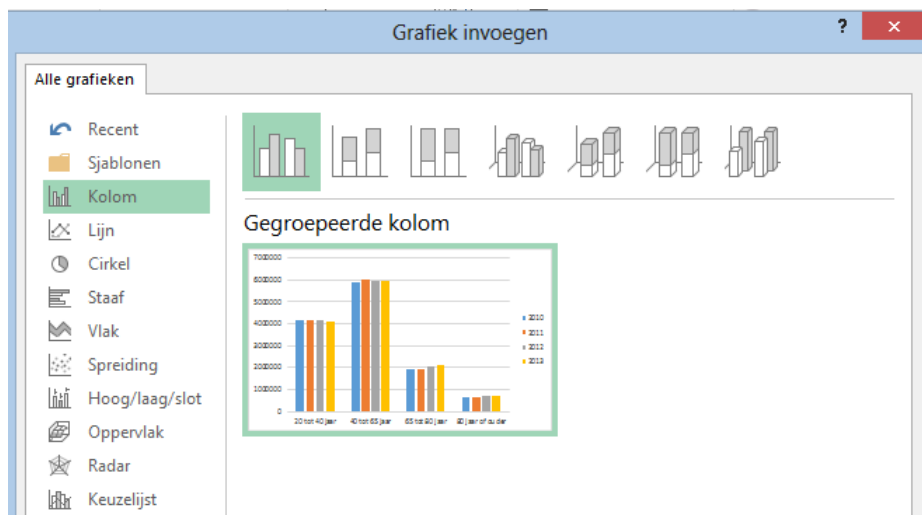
Grafiek invoegen

?

Alle grafieken

Recent
Sjablonen
Kolom
Lijn
Cirkel
Staaf
Vlak
Spreiding
Hoog/laag/slot
Oppervlak
Radar
Keuzelijst

Gegroepeerde kolom

7000000
6000000
5000000
4000000
3000000
2000000
1000000
0

20 tot 40 jaar
40 tot 65 jaar
65 tot 80 jaar
80 jaar of ouder

2010
2011
2012
2013